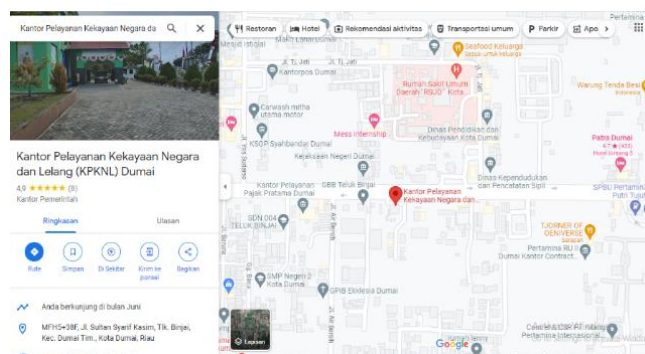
Kantor Pelayanan Kekayaan Negara da

Restoran
Hotel
Rekomendasi aktivitas
Transportasi umum
Parkir
Apo

Kantor Pelayanan Kekayaan Negara dan Lelang (KPKNL) Dumai
4,9 ★★★★★ (8)
Kantor Pemerintah

Ringkasan
Ulasan

Rute
Simpan
Di Sekitar
Kirim ke ponsel
Bagikan

Anda berkunjung di bulan Juni

MFH5+38F, Jl. Sultan Syarif Kasim, Tlk. Binjai, Kec. Dumai Tim., Kota Dumai, Riau

Masjid Istiqlal
Jl. Tl. Jati
Kantorpos Dumai
Seafood Keluarga
Rumah Sakit Umum Daerah "RSUD" Kota
Warung Tenda Besi
Carwash metha utama motor
KSOP Syahbandar Dumai
Mess Internship
Dinas Pendidikan dan Kebudayaan Kota Dumai
Patra Dumai
Kejaksaan Negeri Dumai
Dinas Kependudukan dan Pencatatan Sipil
Kantor Pelayanan Pajak Pratama Dumai
GBB Teluk Binjai
Kantor Pelayanan Kekayaan Negara dan...
SPBU Pertamina Putri Tujuh
SDN 004 TELUK BINJAI
TJORNER OF GENIVERSE
Pertamina RU II Dumai Kantor Contract
SMP Negeri 2 Kota Dumai
GPIB Eklesia Dumai
Lapisan
Google
Pertamina Internasional